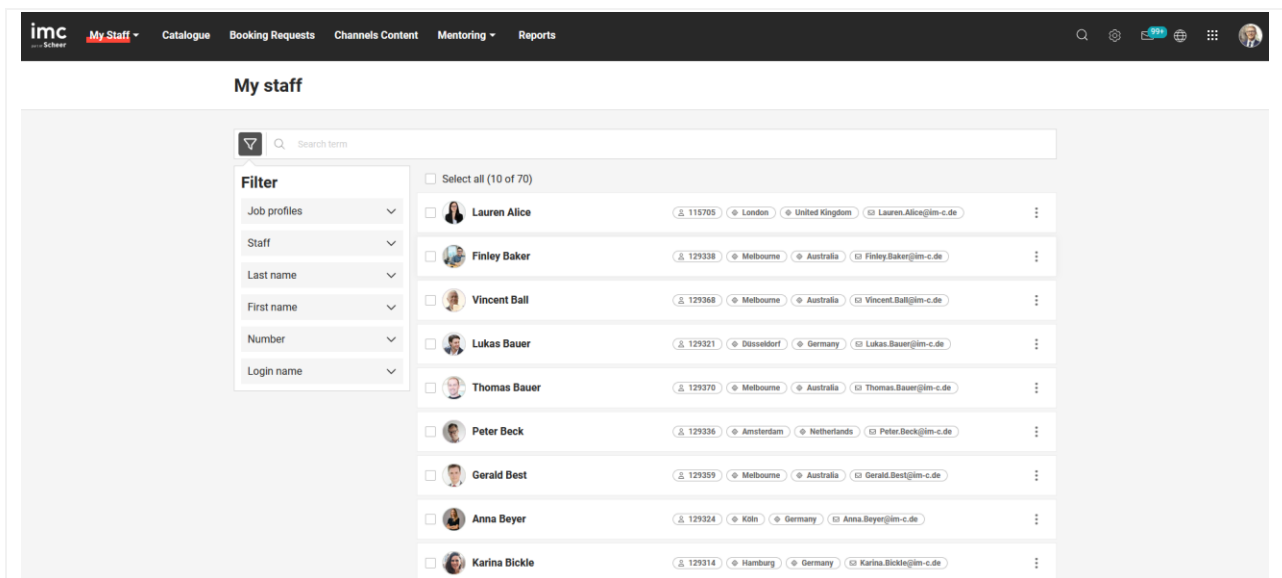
imc part of Scheer My Staff Catalogue Booking Requests Channels Content Mentoring Reports 99+

My staff

Search term

Filter
Job profiles
Staff
Last name
First name
Number
Login name

Select all (10 of 70)

Lauren Alice 115705 London United Kingdom Lauren.Alice@im-c.de
Finley Baker 129338 Melbourne Australia Finley.Baker@im-c.de
Vincent Ball 129368 Melbourne Australia Vincent.Ball@im-c.de
Lukas Bauer 129321 Düsseldorf Germany Lukas.Bauer@im-c.de
Thomas Bauer 129370 Melbourne Australia Thomas.Bauer@im-c.de
Peter Beck 129336 Amsterdam Netherlands Peter.Beck@im-c.de
Gerald Best 129359 Melbourne Australia Gerald.Best@im-c.de
Anna Beyer 129324 Köln Germany Anna.Beyer@im-c.de
Karina Bickle 129314 Hamburg Germany Karina.Bickle@im-c.de